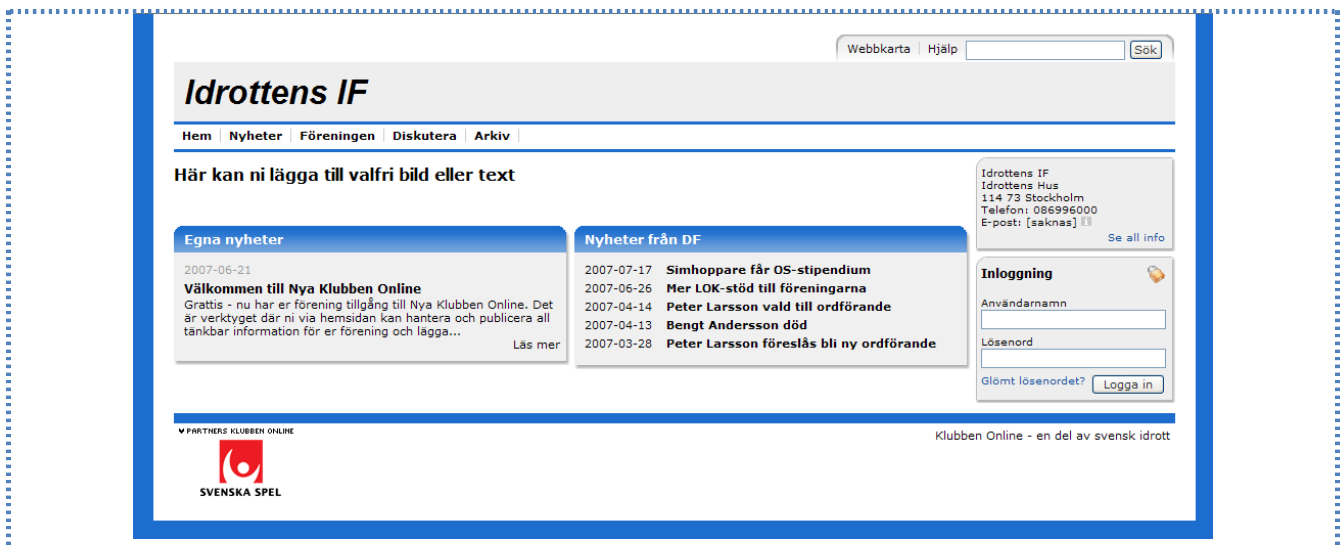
Webbkarta | Hjälp Sök

Idrottens IF

Hem | Nyheter | Föreningen | Diskutera | Arkiv

Här kan ni lägga till valfri bild eller text

Idrottens IF
Idrottens Hus
114 73 Stockholm
Telefon: 086996000
E-post: [saknas]
Se all info

Egna nyheter

2007-06-21
Välkommen till Nya Klubben Online
Grattis - nu har er förening tillgång till Nya Klubben Online. Det är verktyget där ni via hemsidan kan hantera och publicera all tänkbar information för er förening och lägga...
Läs mer

Nyheter från DF

| | |
|---|---|
| 2007-07-17 | Simhoppare får OS-stipendium |
| 2007-06-26 | Mer LOK-stöd till föreningarna |
| 2007-04-14 | Peter Larsson vald till ordförande |
| 2007-04-13 | Bengt Andersson död |
| 2007-03-28 | Peter Larsson föreslås bli ny ordförande |

Inloggning
Användarnamn
Lösenord
Glömt lösenordet? Logga in

PARTNERS KLUBBEN ONLINE
SVENSKA SPEL

Klubben Online - en del av svensk idrott